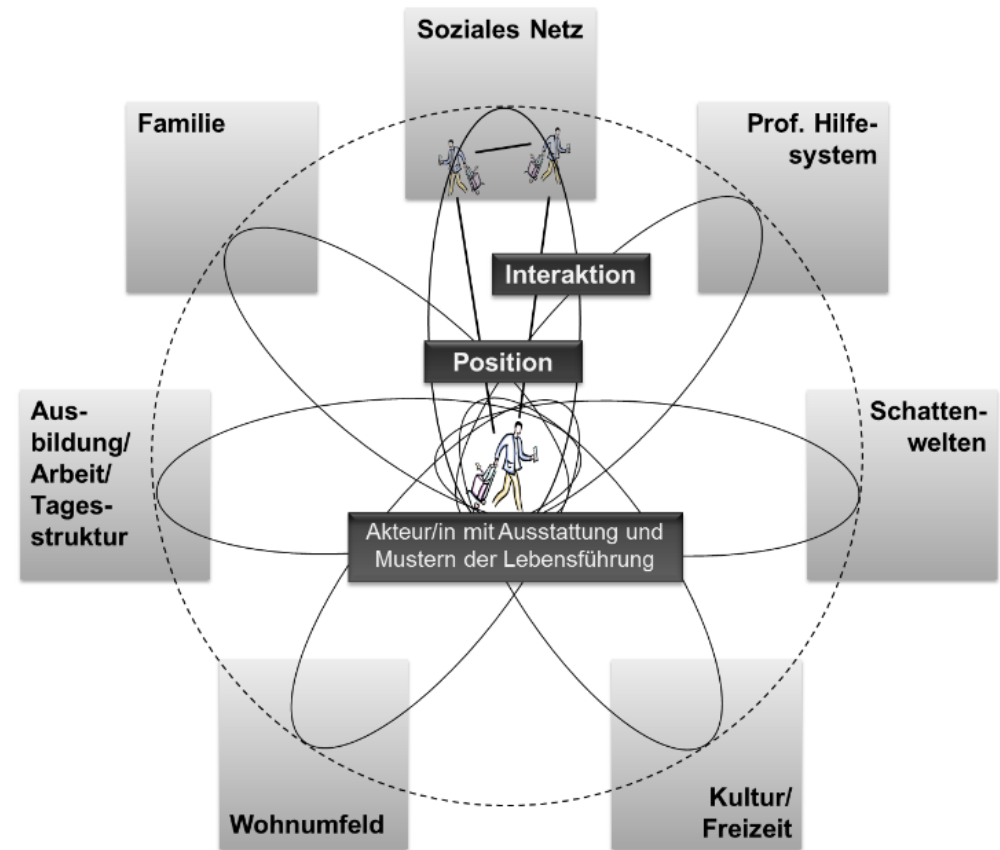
Soziales Netz

Familie

Prof. Hilfesystem

Interaktion

Position

Ausbildung/ Arbeit/ Tagesstruktur

Schattenwelten

Akteur/in mit Ausstattung und Mustern der Lebensführung

Wohnumfeld

Kultur/ Freizeit